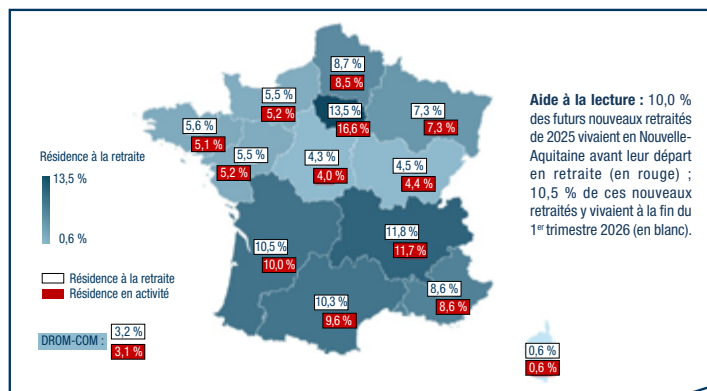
Résidence à la retraite

13,5 %

0,6 %

Résidence à la retraite
Résidence en activité

DROM-COM : 3,2 % 3,1 %

8,7 %
8,5 %

5,5 %
5,2 %

13,5 %
16,6 %

7,3 %
7,3 %

5,6 %
5,1 %

5,5 %
5,2 %

4,3 %
4,0 %

4,5 %
4,4 %

10,5 %
10,0 %

11,8 %
11,7 %

8,6 %
8,6 %

10,3 %
9,6 %

0,6 %
0,6 %

**Aide à la lecture :** 10,0 % des futurs nouveaux retraités de 2025 vivaient en Nouvelle-Aquitaine avant leur départ en retraite (en rouge) ; 10,5 % de ces nouveaux retraités y vivaient à la fin du 1$^{er}$ trimestre 2026 (en blanc).